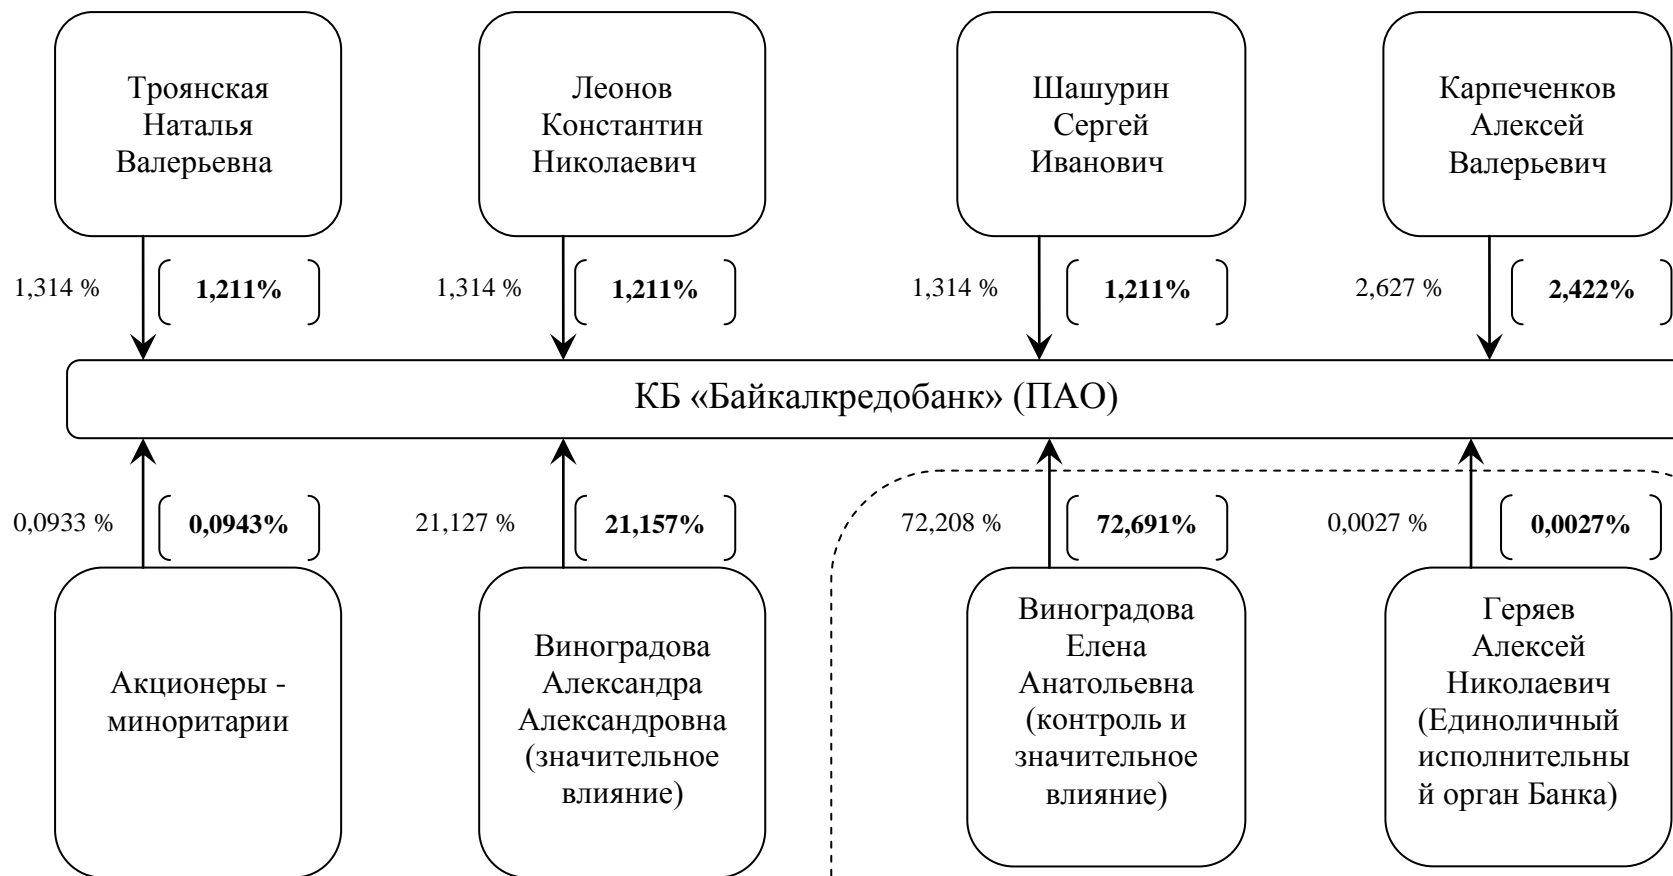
Троянская Наталья Валерьевна

Леонов Константин Николаевич

Шашурин Сергей Иванович

Карпеченков Алексей Валерьевич

1,314 %

1,211%

1,314 %

1,211%

1,314 %

1,211%

2,627 %

2,422%

КБ «Байкалкредобанк» (ПАО)

0,0933 %

0,0943%

21,127 %

21,157%

72,208 %

72,691%

0,0027 %

0,0027%

Акционеры - миноритарии

Виноградова Александра Александровна (значительное влияние)

Виноградова Елена Анатольевна (контроль и значительное влияние)

Геряев Алексей Николаевич (Единоличный исполнительны й орган Банка)